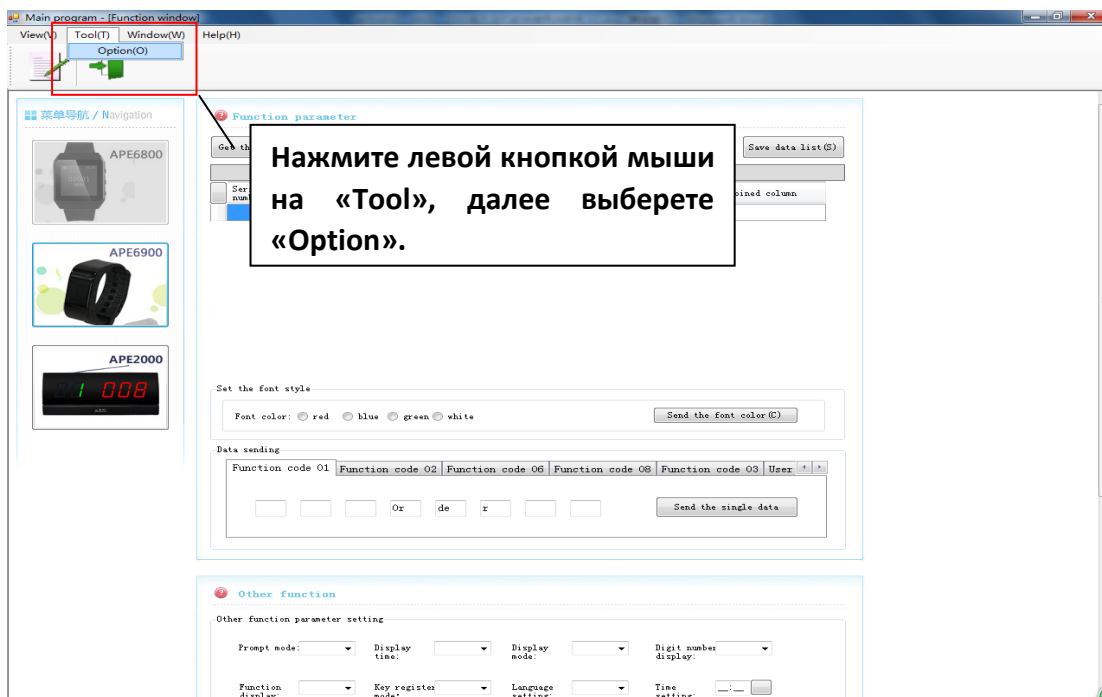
Main program - [Function window]

View(V) Tool(T) Window(W) Help(H)

Option(O)

菜单导航 / Navigation

APE6800

APE6900

APE2000

008

Function parameter

Get th

Save data list(S)

Seri numb

oined column

Нажмите левой кнопкой мыши на «Tool», далее выберете «Option».

Set the font style

Font color: red blue green white

Send the font color(C)

Data sending

Function code 01 | Function code 02 | Function code 06 | Function code 08 | Function code 03 | User

Or de r

Send the single data

Other function

Other function parameter setting

Prompt mode:

Display time:

Display mode:

Digit number display:

Function display:

Key register mode:

Language setting:

Time setting: